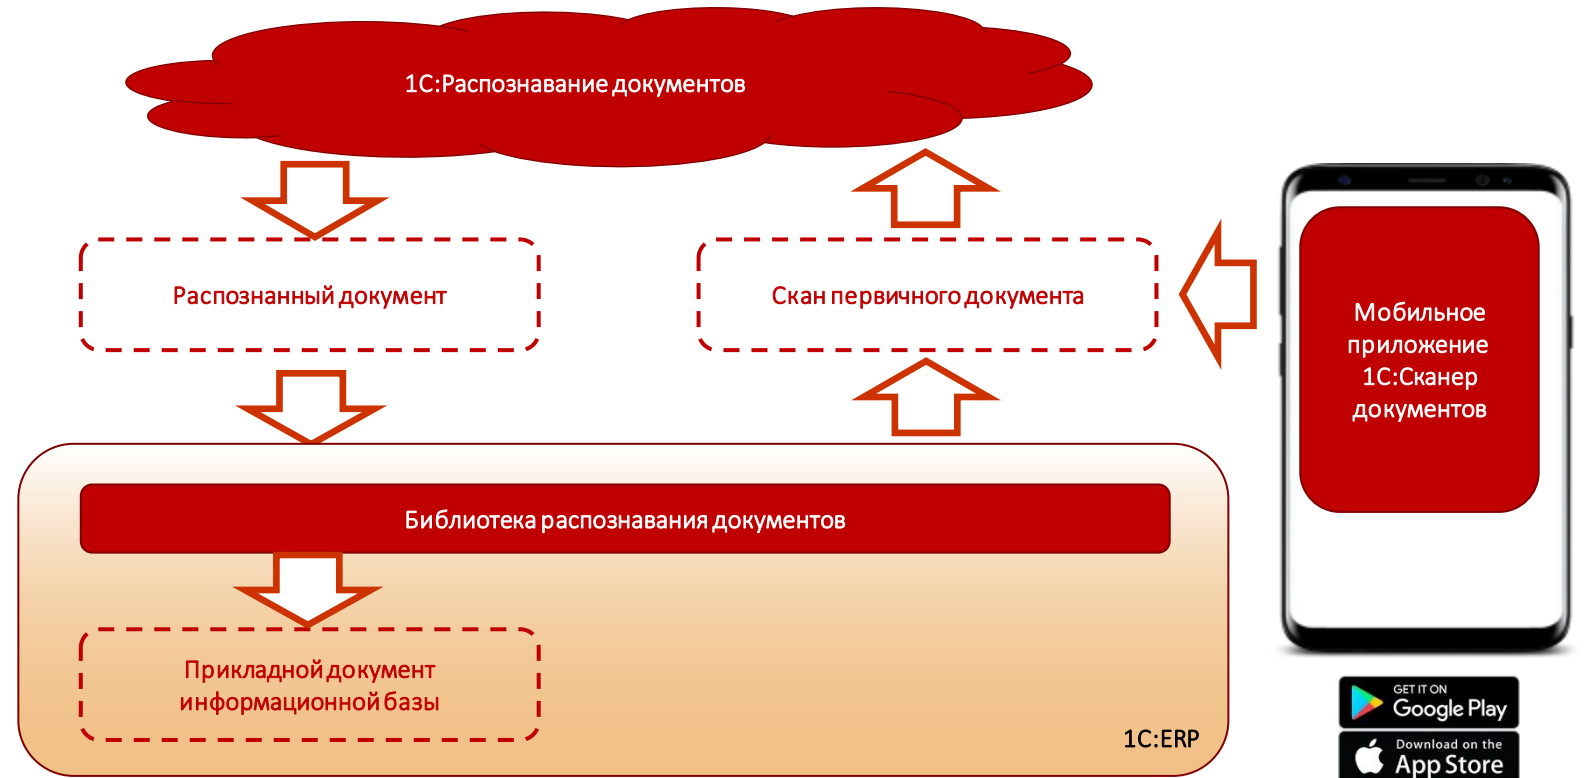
1С:Распознавание документов

Распознанный документ

Скан первичного документа

Мобильное приложение 1С:Сканер документов

Библиотека распознавания документов

Прикладной документ информационной базы

1С:ERP

GET IT ON Google Play

Download on the App Store